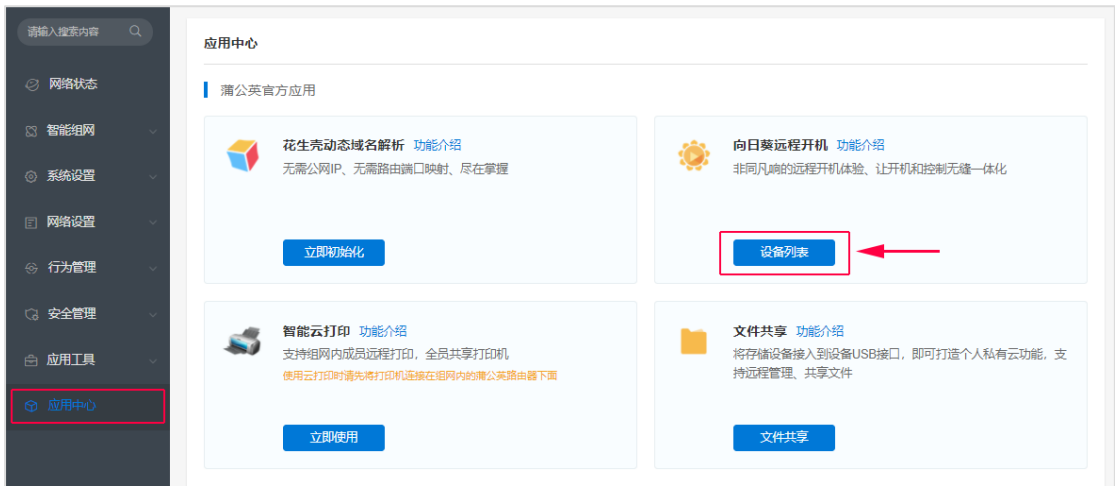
请输入搜索内容

网络状态

智能组网

系统设置

网络设置

行为管理

安全管理

应用工具

应用中心

应用中心

蒲公英官方应用

花生壳动态域名解析 功能介绍

无需公网IP、无需路由端口映射、尽在掌握

立即初始化

向日葵远程开机 功能介绍

非同凡响的远程开机体验、让开机和控制无缝一体化

设备列表

智能云打印 功能介绍

支持组网内成员远程打印，全员共享打印机

使用云打印时请先将打印机连接在组网内的蒲公英路由器下面

立即使用

文件共享 功能介绍

将存储设备接入到设备USB接口，即可打造个人私有云功能，支持远程管理、共享文件

文件共享